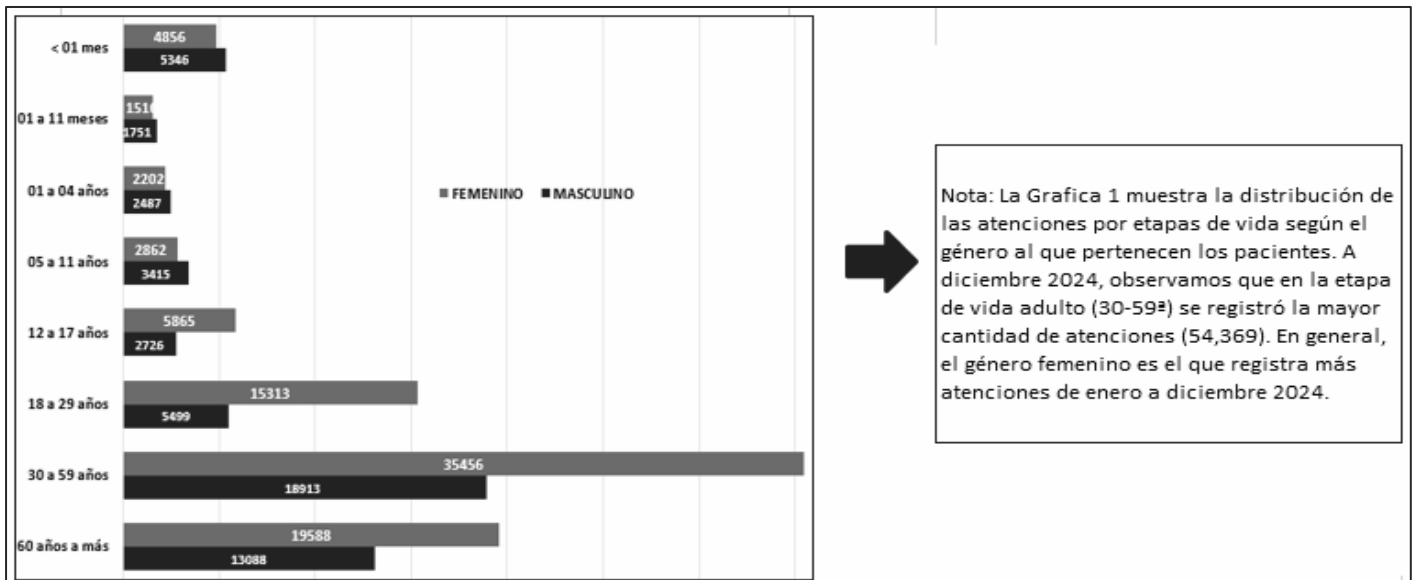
< 01 mes
4856
5346

01 a 11 meses
1510
1751

01 a 04 años
2202
2487

05 a 11 años
2862
3415

12 a 17 años
5865
2726

18 a 29 años
15313
5499

30 a 59 años
35456
18913

60 años a más
19588
13088

■ FEMENINO ■ MASCULINO

Nota: La Grafica 1 muestra la distribución de las atenciones por etapas de vida según el género al que pertenecen los pacientes. A diciembre 2024, observamos que en la etapa de vida adulto (30-59ª) se registró la mayor cantidad de atenciones (54,369). En general, el género femenino es el que registra más atenciones de enero a diciembre 2024.